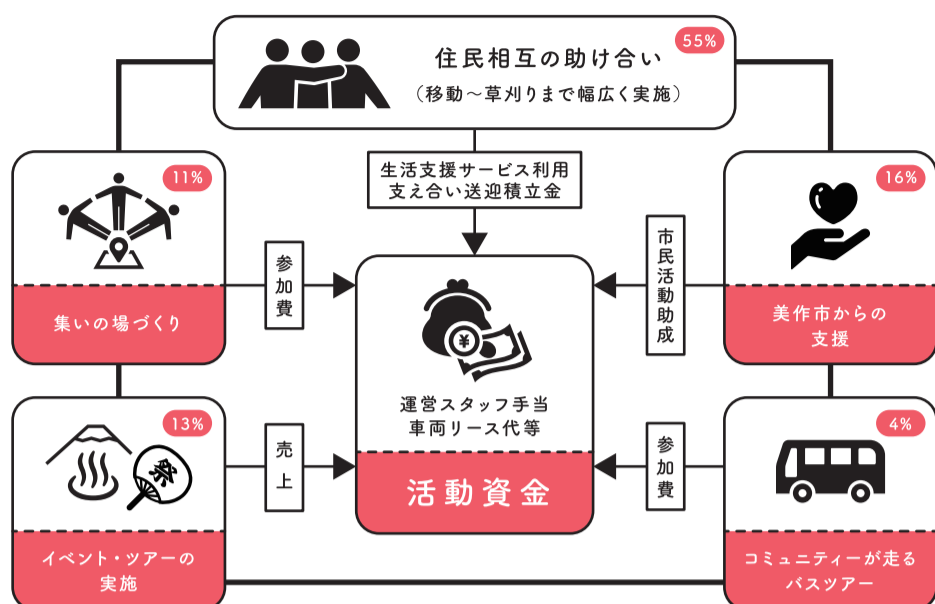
住民相互の助け合い
（移動～草刈りまで幅広く実施）
55%

生活支援サービス利用
支え合い送迎積立金

11%
集いの場づくり

参加費

16%
美作市からの支援

市民活動助成

運営スタッフ手当
車両リース代等
活動資金

13%
イベント・ツアーの実施

売上

4%
コミュニティーが走るバスツアー

参加費